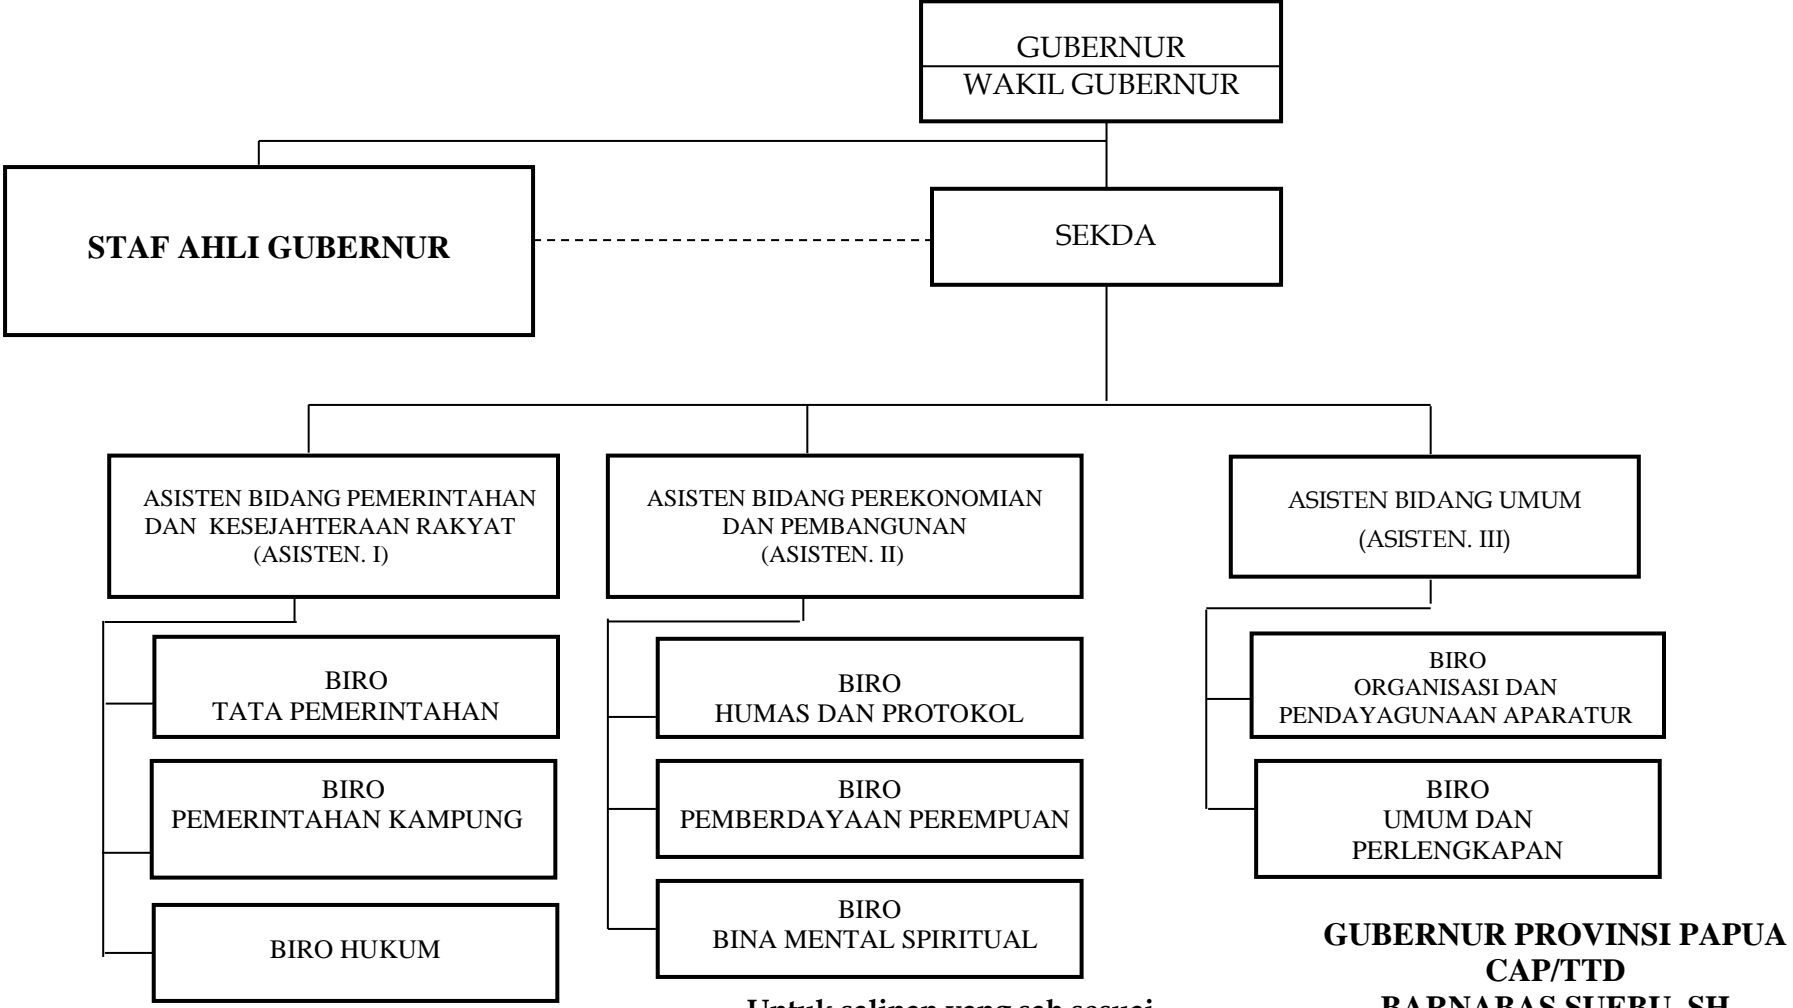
GUBERNUR
WAKIL GUBERNUR

STAF AHLI GUBERNUR

SEKDA

ASISTEN BIDANG PEMERINTAHAN DAN KESEJAHTERAAN RAKYAT (ASISTEN. I)

ASISTEN BIDANG PEREKONOMIAN DAN PEMBANGUNAN (ASISTEN. II)

ASISTEN BIDANG UMUM (ASISTEN. III)

BIRO TATA PEMERINTAHAN

BIRO PEMERINTAHAN KAMPUNG

BIRO HUKUM

BIRO HUMAS DAN PROTOKOL

BIRO PEMBERDAYAAN PEREMPUAN

BIRO BINA MENTAL SPIRITUAL

BIRO ORGANISASI DAN PENDAYAGUNAAN APARATUR

BIRO UMUM DAN PERLENGKAPAN

Untuk salinan yang sah sesuai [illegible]

GUBERNUR PROVINSI PAPUA
CAP/TTD
BARNABAS SUEBU, SH